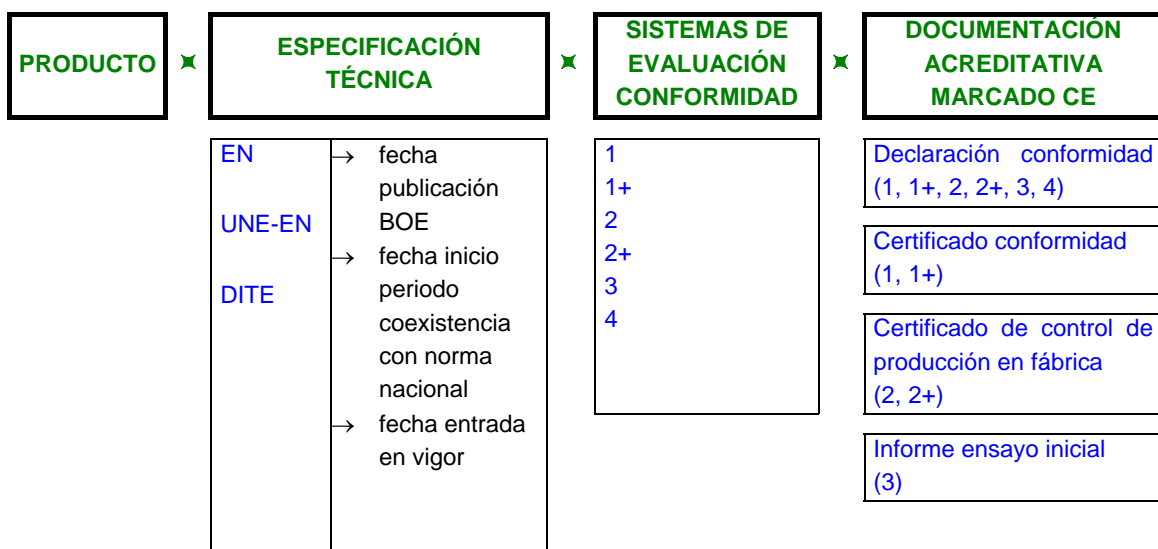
PRODUCTO ⌘ ESPECIFICACIÓN TÉCNICA ⌘ SISTEMAS DE EVALUACIÓN CONFORMIDAD ⌘ DOCUMENTACIÓN ACREDITATIVA MARCADO CE

EN

UNE-EN

DITE

→ fecha publicación BOE
→ fecha inicio periodo coexistencia con norma nacional
→ fecha entrada en vigor

1
1+
2
2+
3
4

Declaración conformidad (1, 1+, 2, 2+, 3, 4)

Certificado conformidad (1, 1+)

Certificado de control de producción en fábrica (2, 2+)

Informe ensayo inicial (3)